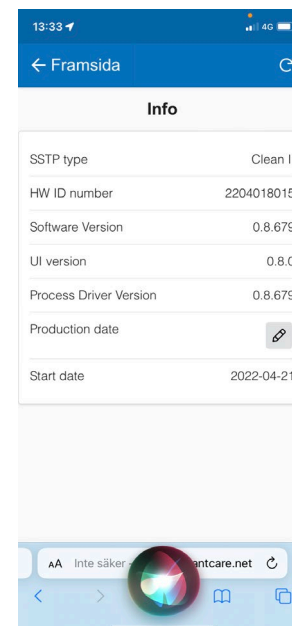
13:33

4G

← Framsida

Info

| | |
|---|---|
| SSTP type | Clean I |
| HW ID number | 2204018015 |
| Software Version | 0.8.679 |
| UI version | 0.8.0 |
| Process Driver Version | 0.8.679 |
| Production date | |
| Start date | 2022-04-21 |

AA Inte säker — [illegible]antcare.net